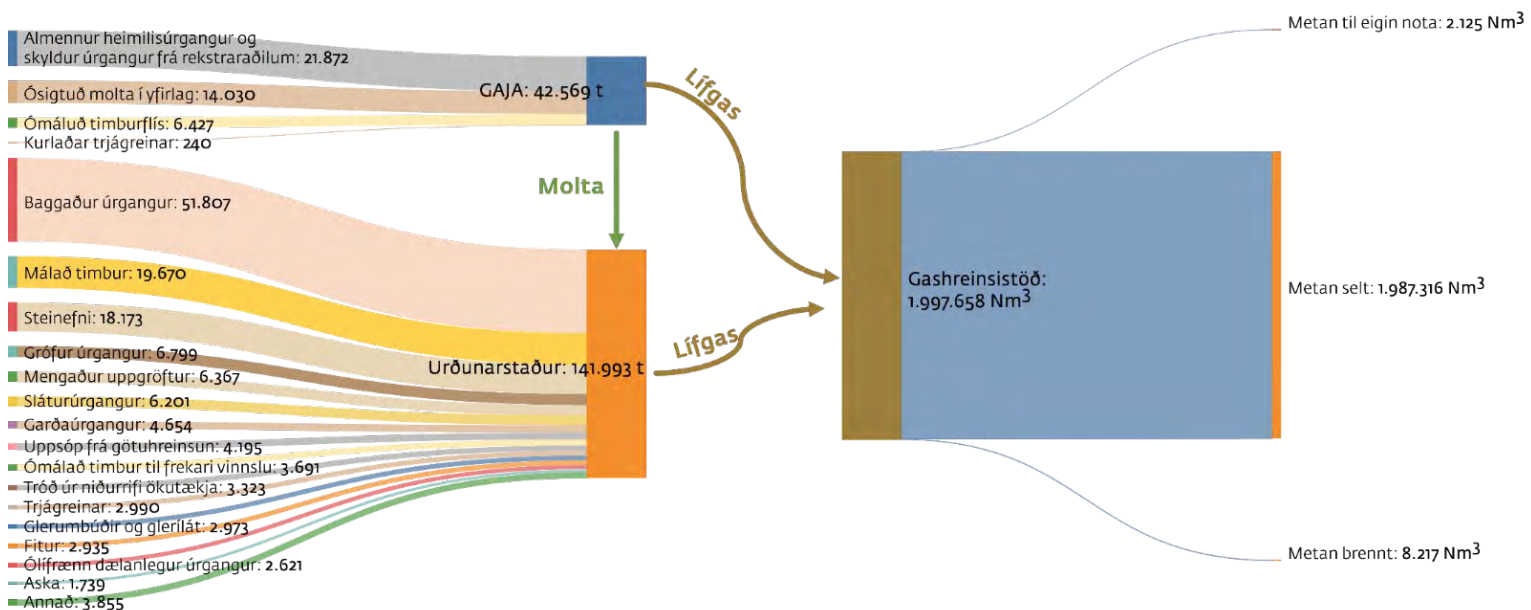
Almennur heimilisúrgangur og skyldur úrgangur frá rekstraraðilum: 21.872
Ósigtuð molta í yfirlag: 14.030
Ómáluð timburflís: 6.427
Kurlaðar trjágreinar: 240
Baggaður úrgangur: 51.807
Málað timbur: 19.670
Steinefni: 18.173
Grófur úrgangur: 6.799
Mengaður uppgröftur: 6.367
Sláturúrgangur: 6.201
Garðaúrgangur: 4.654
Uppsóp frá götuhreinsun: 4.195
Ómálað timbur til frekari vinnslu: 3.691
Tróð úr niðurrifi ökutækja: 3.323
Trjágreinar: 2.990
Glerumbúðir og glerílát: 2.973
Fitur: 2.935
Ólífrænn dælanlegur úrgangur: 2.621
Aska: 1.739
Annað: 3.855

GAJA: 42.569 t
Molta
Urðunarstaður: 141.993 t
Lífgas
Lífgas
Gashreinsistöð: 1.997.658 Nm$^3$

Metan til eigin nota: 2.125 Nm$^3$
Metan selt: 1.987.316 Nm$^3$
Metan brennt: 8.217 Nm$^3$